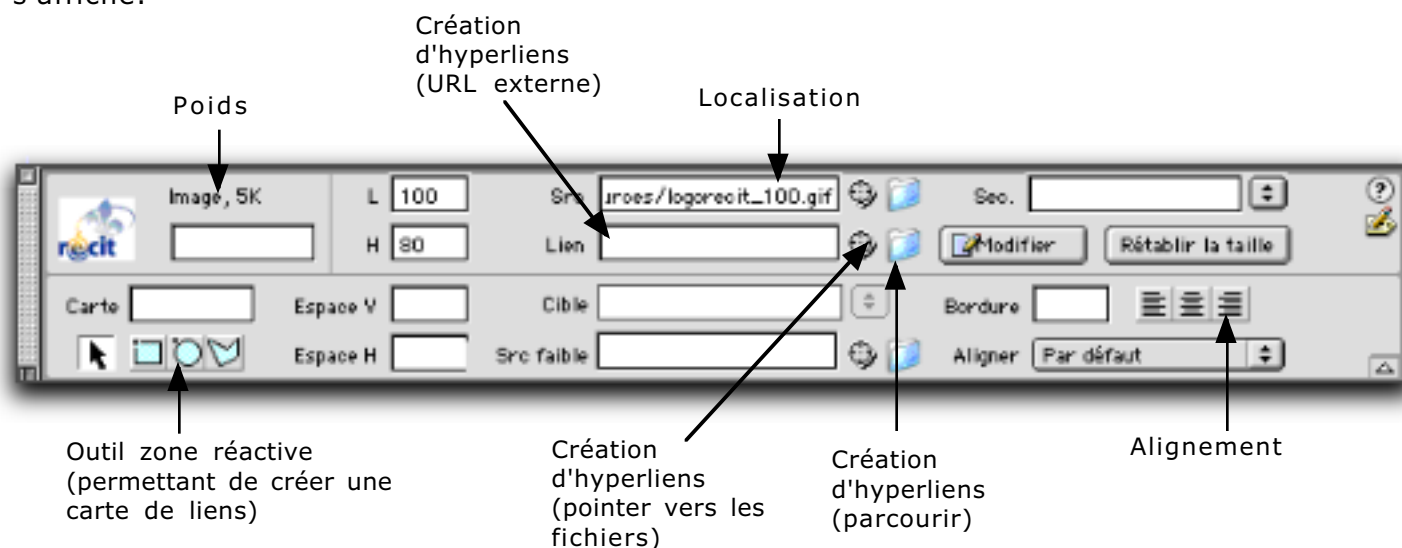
s'affiche.

Création d'hyperliens (URL externe)

Poids

Localisation

Image, 5K

recit

L 100

H 80

Src uroes/logorecit_100.gif

Lien

Sec.

Modifier

Rétablir la taille

Carte

Espace V

Espace H

Cible

Src faible

Bordure

Aligner Par défaut

Outil zone réactive (permettant de créer une carte de liens)

Création d'hyperliens (pointer vers les fichiers)

Création d'hyperliens (parcourir)

Alignement